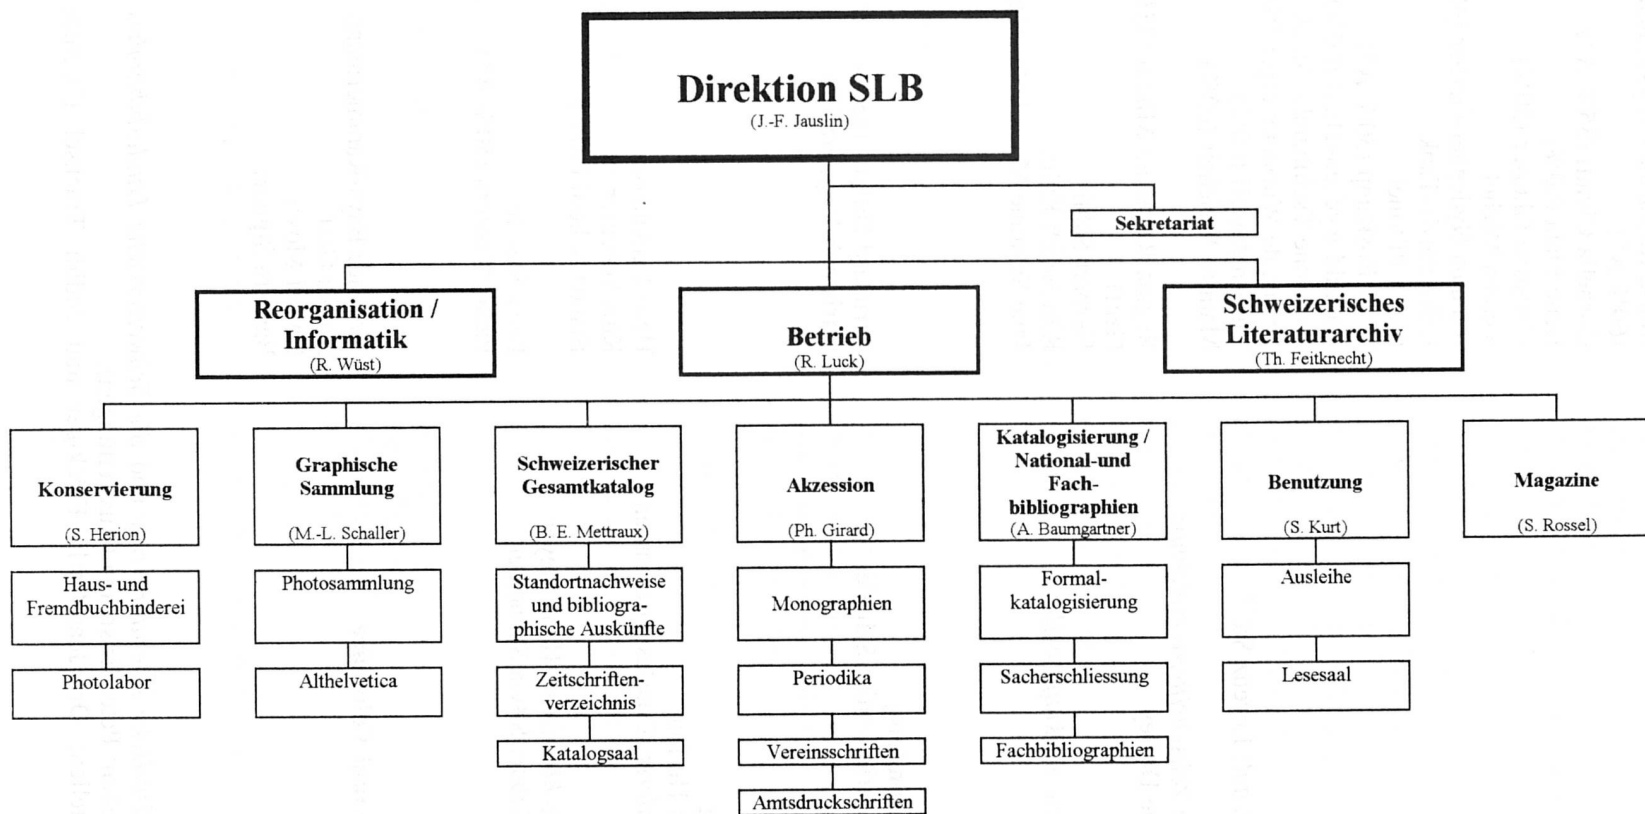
Direktion SLB
(J.-F. Jauslin)

Sekretariat

Reorganisation / Informatik
(R. Wüst)

Betrieb
(R. Luck)

Schweizerisches Literaturarchiv
(Th. Feitknecht)

Konservierung
(S. Herion)

Haus- und Fremdbuchbinderei

Photolabor

Graphische Sammlung
(M.-L. Schaller)

Photosammlung

Althelvetica

Schweizerischer Gesamtkatalog
(B. E. Mettraux)

Standortnachweise und bibliographische Auskünfte

Zeitschriftenverzeichnis

Katalogsaal

Akzession
(Ph. Girard)

Monographien

Periodika

Vereinsschriften

Amtsdruckschriften

Katalogisierung / National-und Fachbibliographien
(A. Baumgartner)

Formalkatalogisierung

Sacherschliessung

Fachbibliographien

Benutzung
(S. Kurt)

Ausleihe

Lesesaal

Magazine
(S. Rossel)